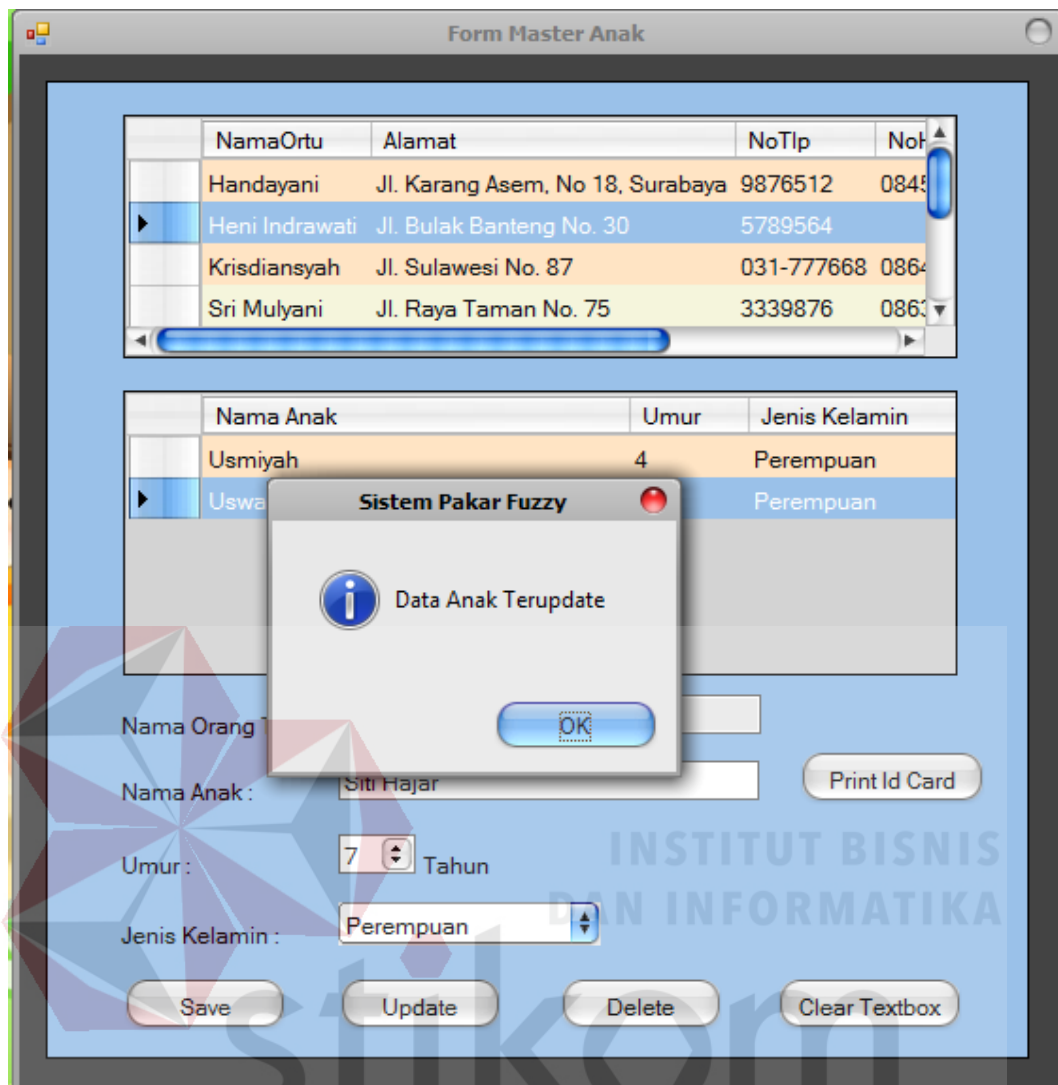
Form Master Anak

| NamaOrtu | Alamat | NoTlp | NoH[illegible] |
|---|---|---|---|
| Handayani | Jl. Karang Asem, No 18, Surabaya | 9876512 | 084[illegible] |
| Heni Indrawati | Jl. Bulak Banteng No. 30 | 5789564 | |
| Krisdiansyah | Jl. Sulawesi No. 87 | 031-777668 | 086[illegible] |
| Sri Mulyani | Jl. Raya Taman No. 75 | 3339876 | 086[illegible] |

| Nama Anak | Umur | Jenis Kelamin |
|---|---|---|
| Usmiyah | 4 | Perempuan |
| Uswa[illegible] | | Perempuan |

Sistem Pakar Fuzzy

Data Anak Terupdate

OK

Nama Orang T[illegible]

Nama Anak : Siti Hajar

Print Id Card

Umur : 7 Tahun

Jenis Kelamin : Perempuan

Save Update Delete Clear Textbox

INSTITUT BISNIS DAN INFORMATIKA

stikom